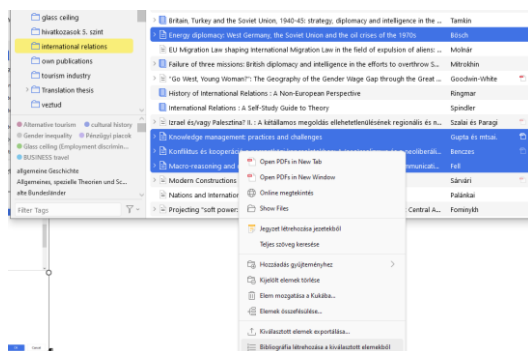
glass ceiling
hivatkozasok 5. szint
international relations
own publications
tourism industry
Translation thesis
vezhud

Alternative tourism   cultural history   Gender inequality   Pénzügyi piacok   Glass ceiling (Employment discrimin...   BUSINESS travel
allgemeine Geschichte
Allgemeines, spezielle Theorien und Sc...
alte Bundesländer

Filter Tags

Britain, Turkey and the Soviet Union, 1940-45: strategy, diplomacy and intelligence in the ... | Tamkin
Energy diplomacy: West Germany, the Soviet Union and the oil crises of the 1970s | Bösch
EU Migration Law shaping International Migration Law in the field of expulsion of aliens: ... | Molnár
Failure of three missions: British diplomacy and intelligence in the efforts to overthrow S... | Mitrokhin
"Go West, Young Woman!": The Geography of the Gender Wage Gap through the Great ... | Goodwin-White
History of International Relations : A Non-European Perspective | Ringmar
International Relations : A Self-Study Guide to Theory | Spindler
Izrael és/vagy Palesztina? II. : A kétállamos megoldás ellehetetlenülésének regionális és n... | Szalai és Paragi
Knowledge management: practices and challenges | Gupta és mtsai.
Konfliktus és kooperáció ... | Benczes
Macro-reasoning and ... | Fell
Modern Constructions ... | Sárvári
Nations and Internatior... | Palánkai
Projecting "soft power: ... Central A... | Fominykh

Open PDFs in New Tab
Open PDFs in New Window
Online megtekintés
Show Files
Jegyzet létrehozása jegyzetekből
Teljes szöveg keresése
Hozzáadás gyűjteményhez
Kijelölt elemek törlése
Elem mozgatása a Kukába...
Elemek összefésülése...
Kiválasztott elemek exportálása...
Bibliográfia létrehozása a kiválasztott elemekből